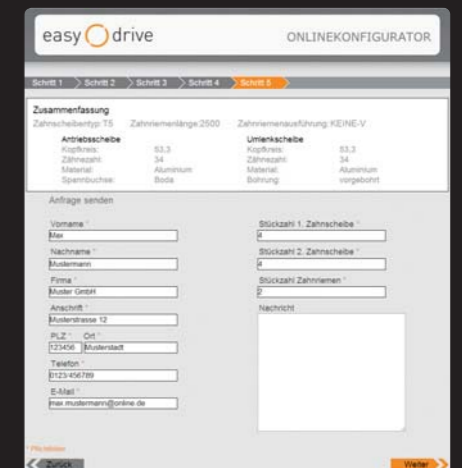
easy drive ONLINEKONFIGURATOR

Schritt 1 Schritt 2 Schritt 3 Schritt 4 Schritt 5

Zusammenfassung
Zahnscheibentyp: T5 Zahnriemenlänge: 2500 Zahnriemenausführung: KEINE-V

| Antriebsscheibe | | Umlenkscheibe | |
|---|---|---|---|
| Kopfkreis: | 53,3 | Kopfkreis: | 53,3 |
| Zähnezahl: | 34 | Zähnezahl: | 34 |
| Material: | Aluminium | Material: | Aluminium |
| Spannbuchse: | Boda | Bohrung: | vorgebohrt |

Anfrage senden

Vorname *
Max

Nachname *
Mustermann

Firma *
Muster GmbH

Anschrift *
Musterstrasse 12

PLZ * Ort *
123456 Musterstadt

Telefon *
0123-456789

E-Mail *
max.mustermann@online.de

Stückzahl 1. Zahnscheibe *
4

Stückzahl 2. Zahnscheibe *
4

Stückzahl Zahnriemen *
2

Nachricht

* Pflichtfelder

Zurück

Weiter